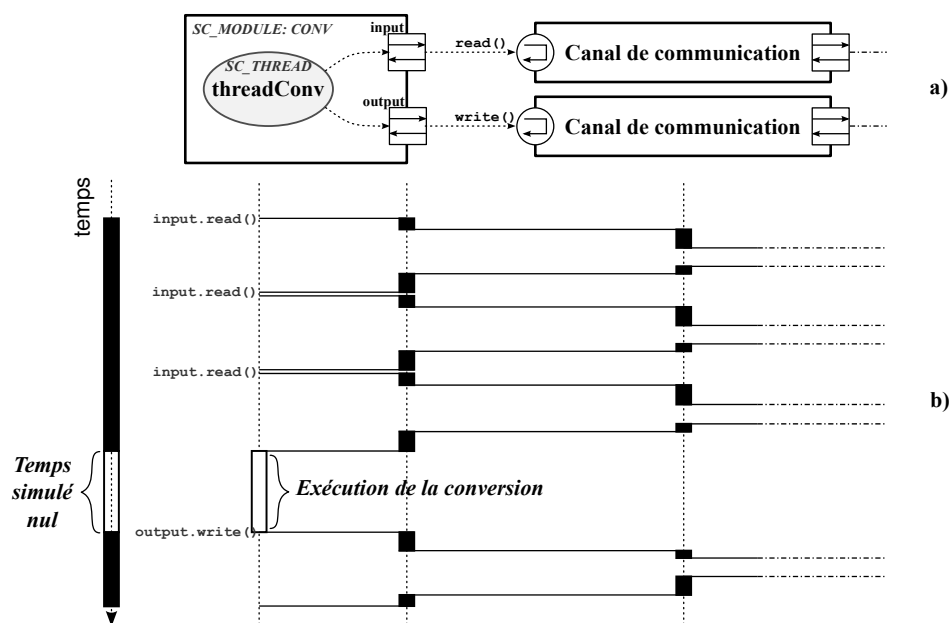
SC_MODULE: CONV

input

SC_THREAD
threadConv

output

read()

Canal de communication

write()

Canal de communication

a)

temps

input.read()

input.read()

input.read()

b)

Temps simulé nul

Exécution de la conversion

output.write()